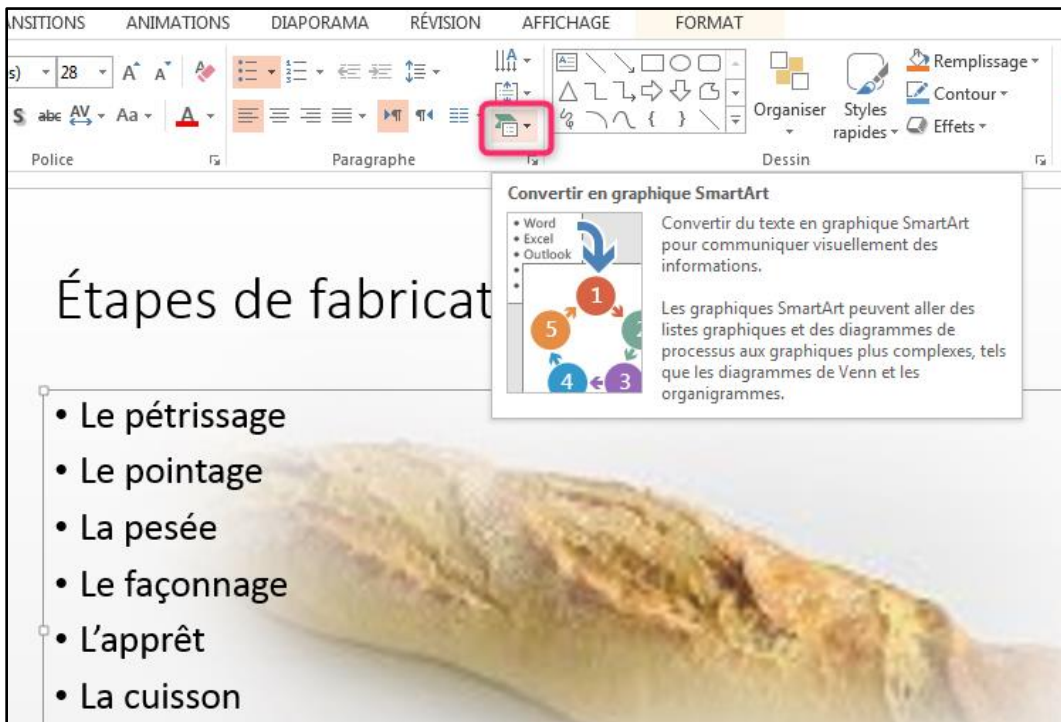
ANSITIONS ANIMATIONS DIAPORAMA RÉVISION AFFICHAGE FORMAT

s) 28 A A

S abc AV Aa A

Police

Paragraphe

Organiser

Styles rapides

Remplissage

Contour

Effets

Dessin

Convertir en graphique SmartArt

• Word
• Excel
• Outlook

1 2 3 4 5

Convertir du texte en graphique SmartArt pour communiquer visuellement des informations.

Les graphiques SmartArt peuvent aller des listes graphiques et des diagrammes de processus aux graphiques plus complexes, tels que les diagrammes de Venn et les organigrammes.

Étapes de fabricat

• Le pétrissage
• Le pointage
• La pesée
• Le façonnage
• L'apprêt
• La cuisson